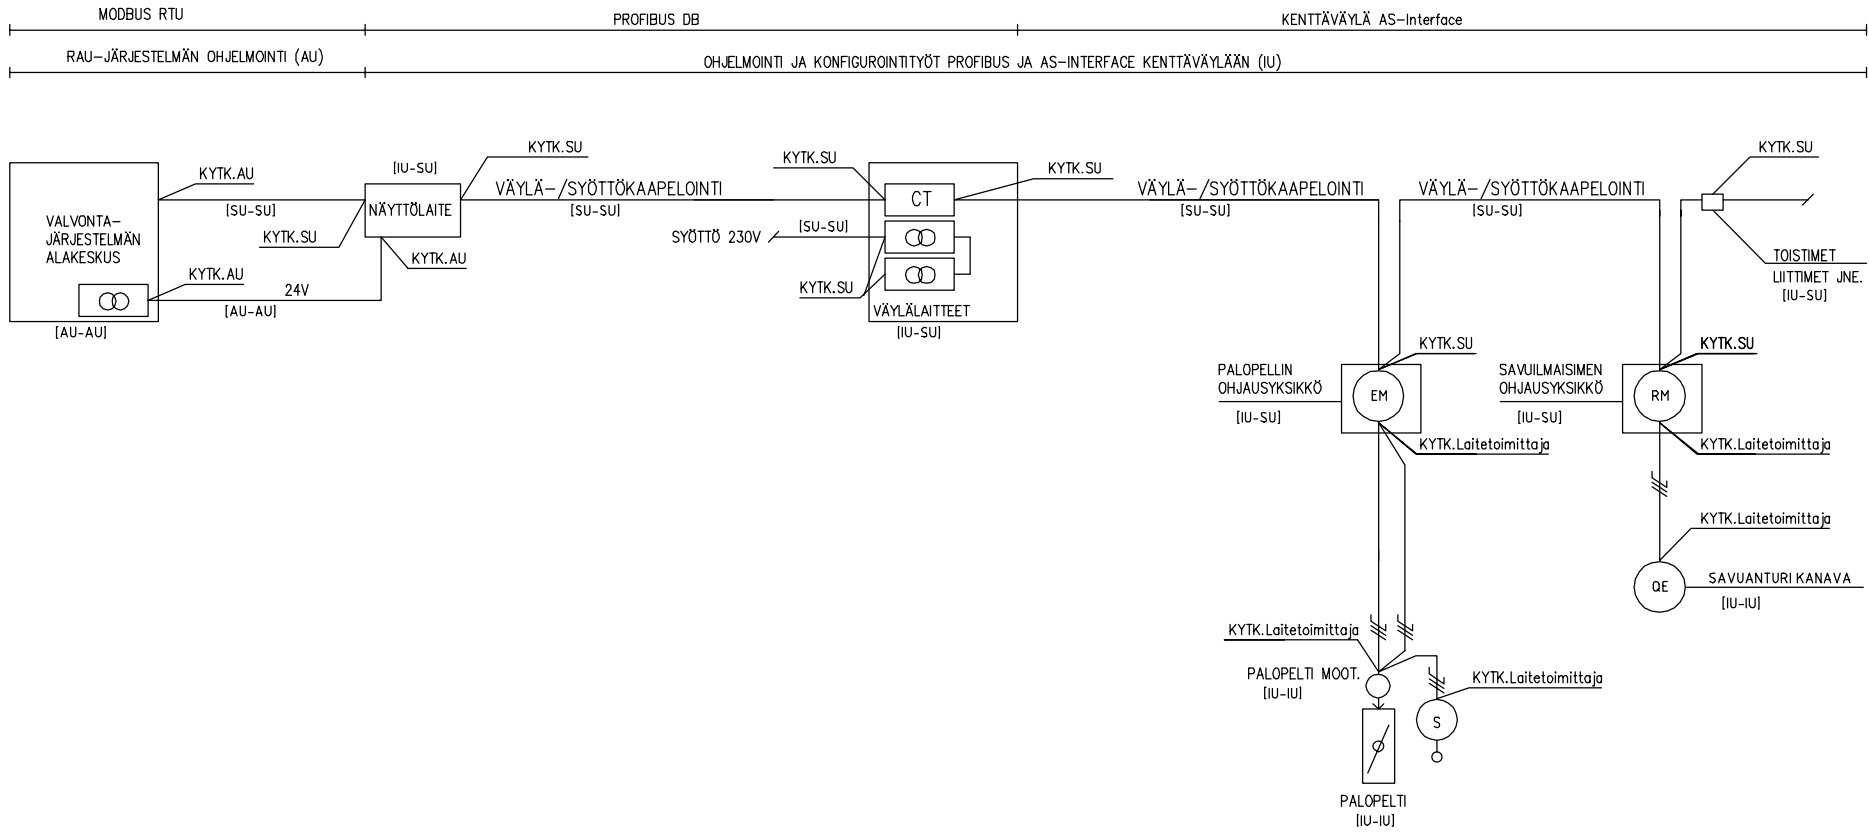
MODBUS RTU

PROFIBUS DB

KENTTÄVÄYLÄ AS-Interface

RAU-JÄRJESTELMÄN OHJELMOINTI (AU)

OHJELMOINTI JA KONFIGUROINTITYÖT PROFIBUS JA AS-INTERFACE KENTTÄVÄYLÄÄN (IU)

VALVONTA-JÄRJESTELMÄN ALAKESKUS

[AU-AU]

KYTK.AU

[SU-SU]

KYTK.SU

KYTK.AU

24V

[AU-AU]

[IU-SU]

NÄYTTÖLAITE

KYTK.SU

KYTK.AU

VÄYLÄ-/SYÖTTÖKAAPELOINTI

[SU-SU]

KYTK.SU

CT

SYÖTTÖ 230V

[SU-SU]

KYTK.SU

VÄYLÄLAITTEET

[IU-SU]

KYTK.SU

VÄYLÄ-/SYÖTTÖKAAPELOINTI

[SU-SU]

VÄYLÄ-/SYÖTTÖKAAPELOINTI

[SU-SU]

KYTK.SU

TOISTIMET LIITTIMET JNE.

[IU-SU]

PALOPELLIN OHJAUSYKSIKKÖ

[IU-SU]

KYTK.SU

EM

KYTK.Laitetoimittaja

SAVUILMAISIMEN OHJAUSYKSIKKÖ

[IU-SU]

KYTK.SU

RM

KYTK.Laitetoimittaja

KYTK.Laitetoimittaja

QE

SAVUANTURI KANAVA

[IU-IU]

KYTK.Laitetoimittaja

PALOPELTI MOOT.

[IU-IU]

KYTK.Laitetoimittaja

S

PALOPELTI

[IU-IU]